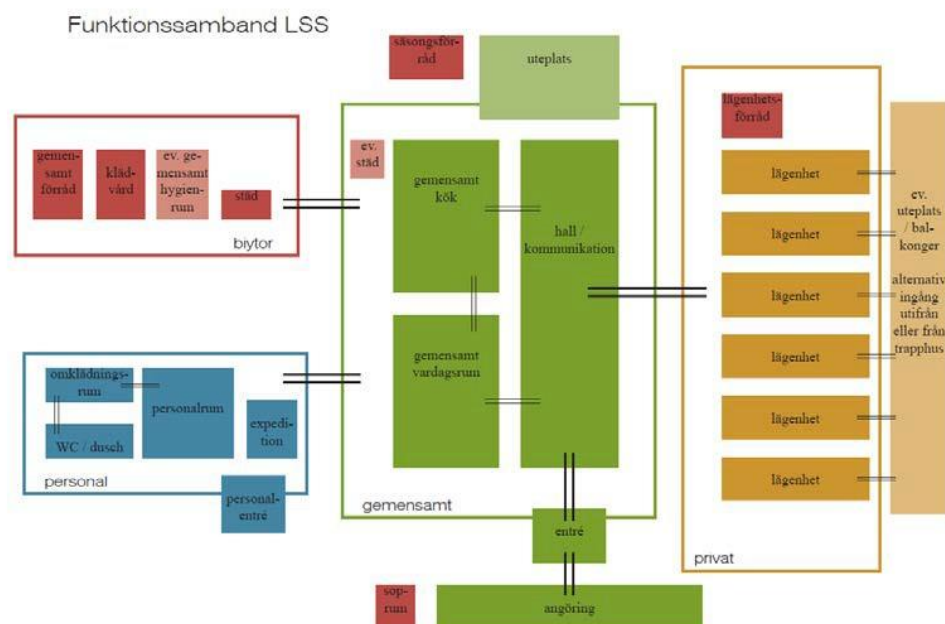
Funktionssamband LSS

säsongsförråd

uteplats

gemensamt förråd

klädvård

ev. gemensamt hygienrum

städ

biytor

ev. städ

gemensamt kök

hall / kommunikation

gemensamt vardagsrum

lägenhetsförråd

lägenhet

lägenhet

lägenhet

lägenhet

lägenhet

lägenhet

ev. uteplats / balkonger

alternativ ingång utifrån eller från trapphus

omklädningsrum

WC / dusch

personalrum

expedition

personal

personalentré

gemensamt

entré

privat

soprum

angöring